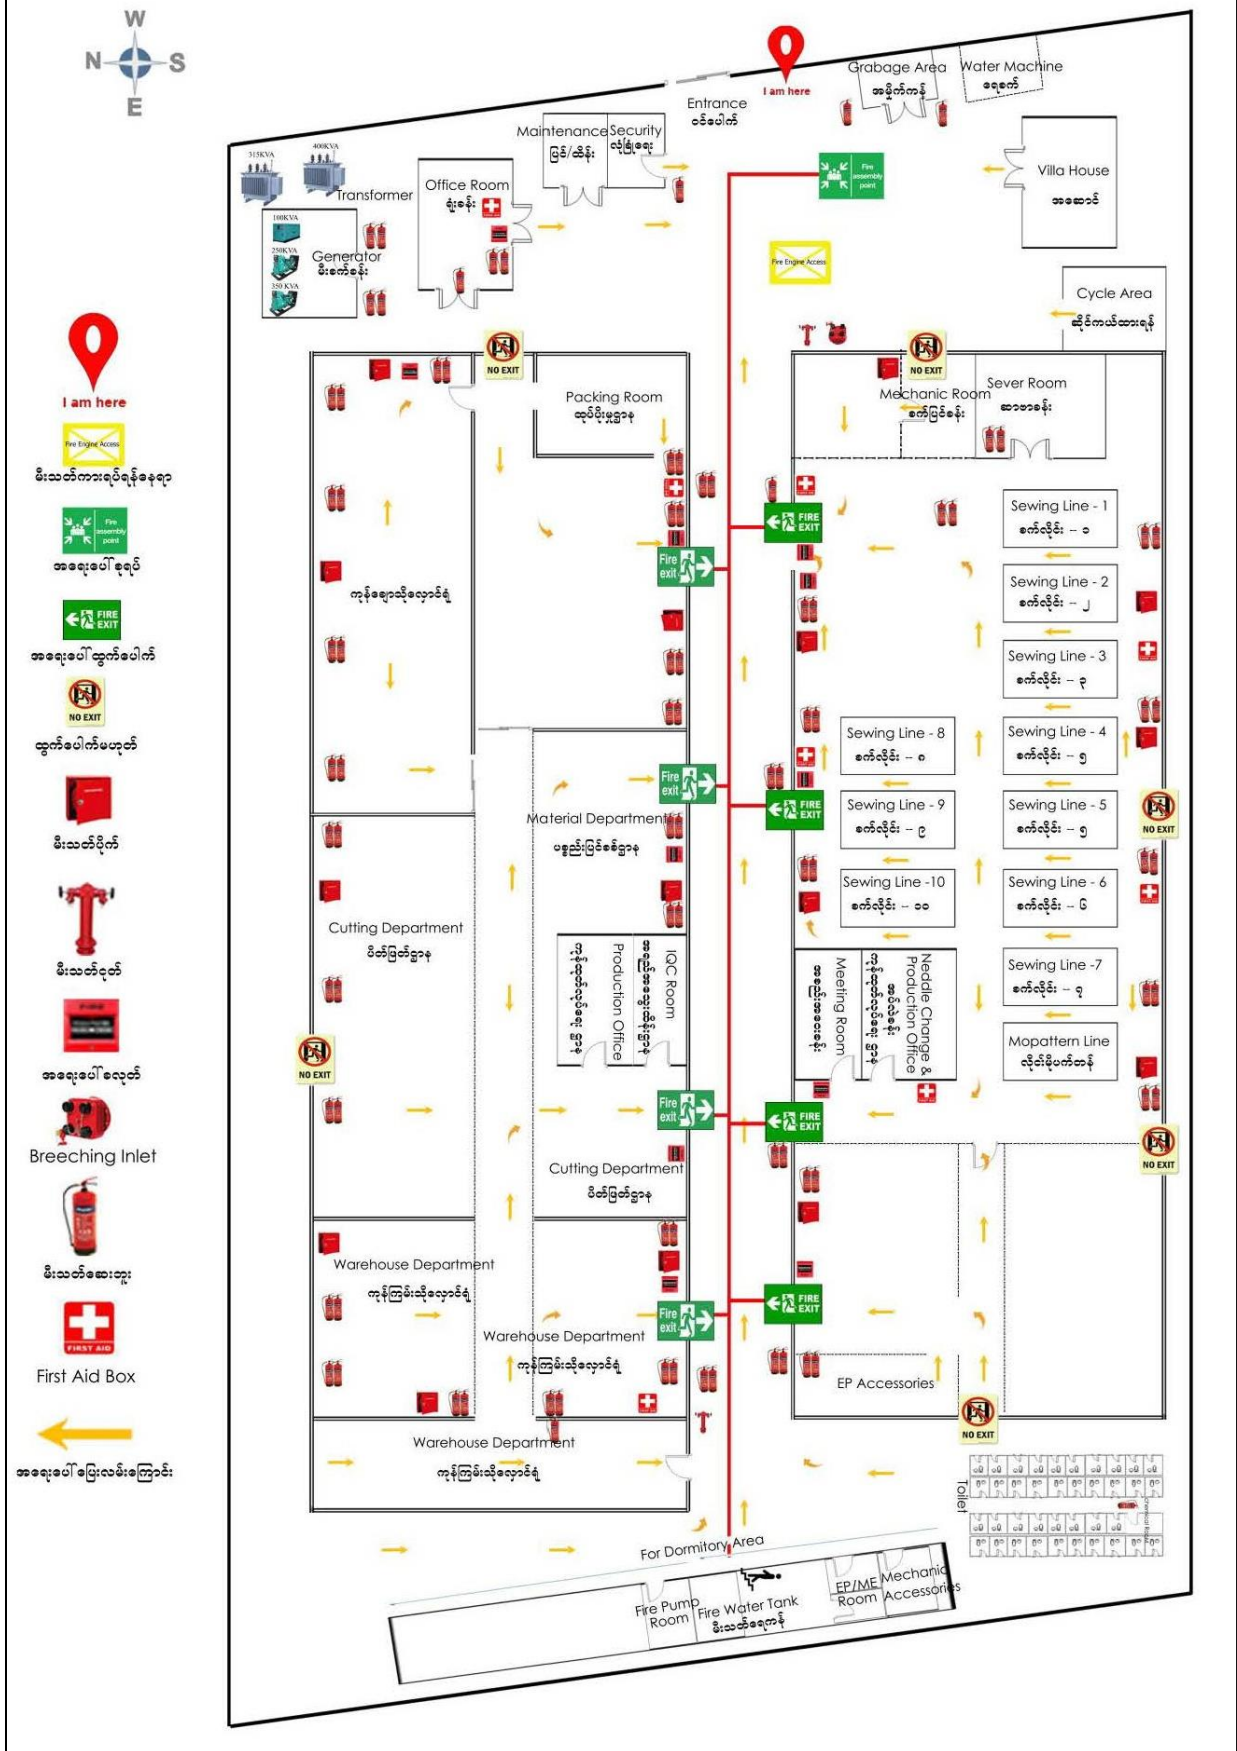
W
N S
E

I am here

Fire Engine Access
မီးသတ်ကားရပ်ရန်နေရာ

Fire assembly point
အရေးပေါ်စုရပ်

FIRE EXIT
အရေးပေါ်ထွက်ပေါက်

NO EXIT
ထွက်ပေါက်မဟုတ်

မီးသတ်ဗိုက်

မီးသတ်ဒုတ်

အရေးပေါ်လှေတ်

Breeching Inlet

မီးသတ်ဆေးဘူး

FIRST AID
First Aid Box

အရေးပေါ်ပြေးလမ်းကြောင်း

I am here
Grabage Area
အမှိုက်ကန်
Water Machine
ရေစက်
Entrance
ဝင်ပေါက်
Maintenance
ပြင်/ဆိုင်
Security
လုံခြုံရေး
Fire assembly point
Villa House
အဆောင်
315KVA
400KVA
Transformer
Office Room
ရုံးခန်း
100KVA
250KVA
350 KVA
Generator
မီးစက်ခန်း
Fire Engine Access
Cycle Area
ဆိုင်ကယ်ထားရန်
NO EXIT
Packing Room
ထုပ်ပိုးမှုဌာန
NO EXIT
Mechanic Room
စက်ပြင်ခန်း
Sever Room
ဆာဗာခန်း
Sewing Line - 1
စက်လိုင်း - ၁
Fire exit
FIRE EXIT
Sewing Line - 2
စက်လိုင်း - ၂
ကုန်ချောသိုလှောင်ရုံ
Sewing Line - 3
စက်လိုင်း - ၃
Sewing Line - 8
စက်လိုင်း - ၈
Sewing Line - 4
စက်လိုင်း - ၄
Fire exit
Material Department
ပစ္စည်းပြင်ဆင်ဌာန
FIRE EXIT
Sewing Line - 9
စက်လိုင်း - ၉
Sewing Line - 5
စက်လိုင်း - ၅
NO EXIT
Sewing Line -10
စက်လိုင်း - ၁၀
Sewing Line - 6
စက်လိုင်း - ၆
Cutting Department
ပိတ်ဖြတ်ဌာန
Production Office
IQC Room
Meeting Room
Nedale Change & Production Office
Sewing Line -7
စက်လိုင်း - ၇
Mopattern Line
လိုင်းမိုပတ်တန်
NO EXIT
Fire exit
FIRE EXIT
Cutting Department
ပိတ်ဖြတ်ဌာန
NO EXIT
Warehouse Department
ကုန်ကြမ်းသိုလှောင်ရုံ
Fire exit
FIRE EXIT
Warehouse Department
ကုန်ကြမ်းသိုလှောင်ရုံ
EP Accessories
NO EXIT
Warehouse Department
ကုန်ကြမ်းသိုလှောင်ရုံ
Toilet
For Dormitory Area
Fire Pump Room
Fire Water Tank
မီးသတ်ရေကန်
EP/ME Room
Mechanic Accessories